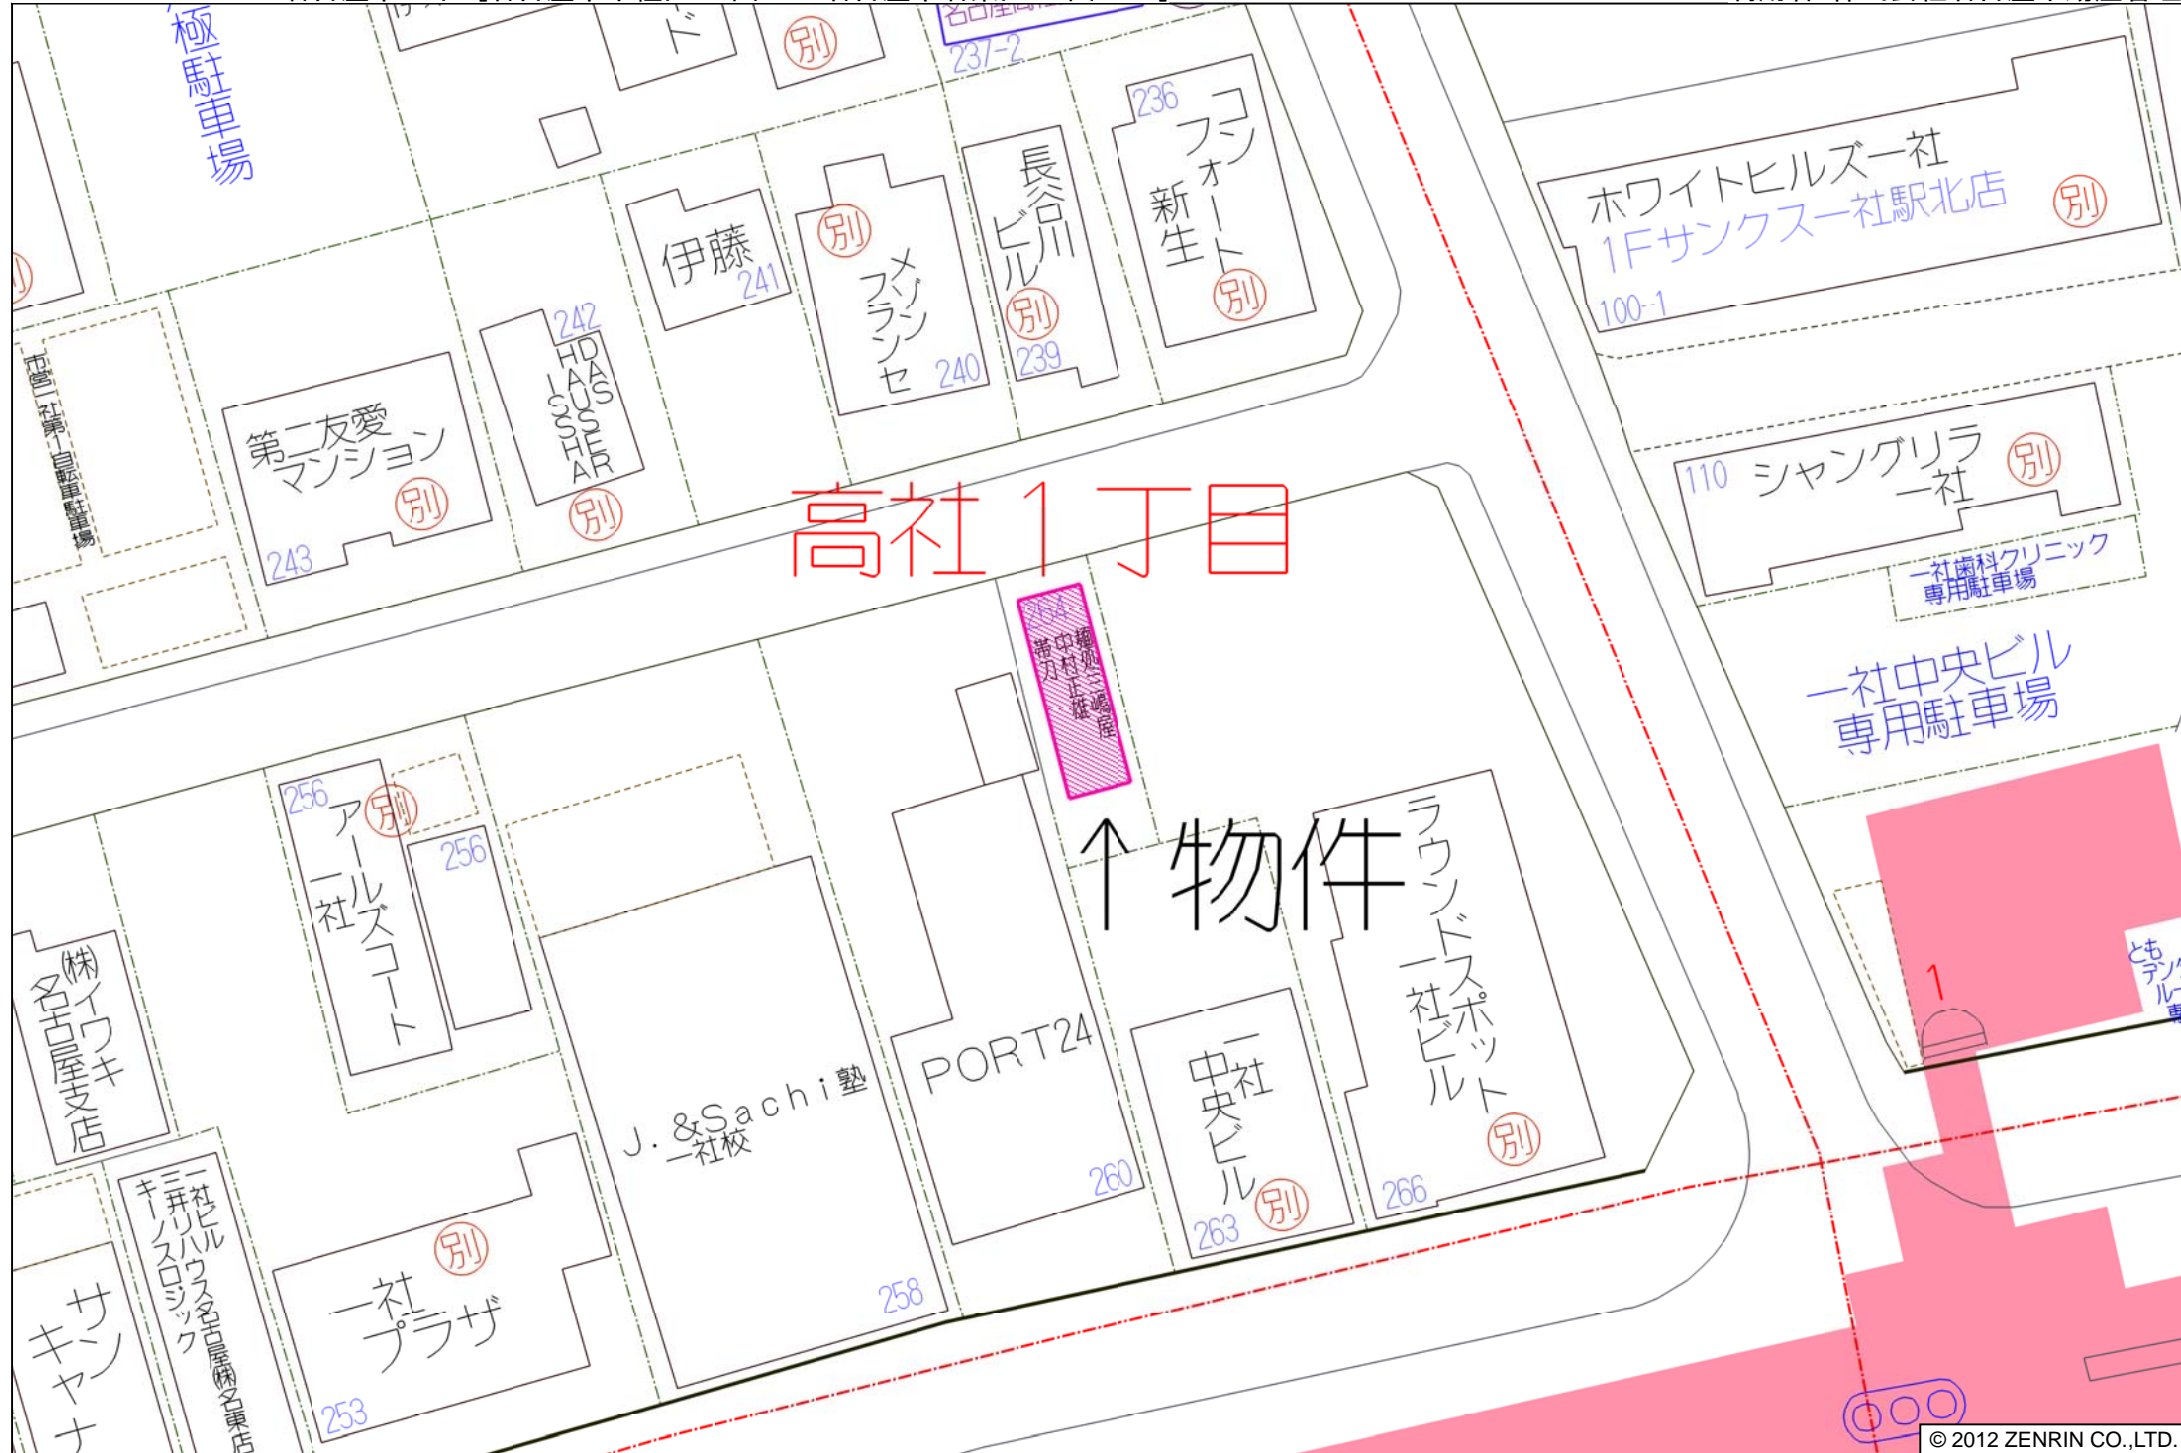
極駐車場

別

237-2

236 コフンフォート 新生 別

長谷川ビル 別 239

メゾンフランセ 別 240

伊藤 241

ホワイトヒルズ一社
1Fサンクス一社駅北店 別
100-1

市営一社第一自転車駐車場

第二友愛マンション 別 243

242 HAUS SHARE ASSIA 別

高社1丁目

110 シャングリラ一社 別

一社歯科クリニック専用駐車場

一社中央ビル専用駐車場

254 中村 三嶋屋 正雄 常刀 堀

↑物件

256 アールズコート一社 別

256

ラウンドスポット一社ビル 別 266

(株)イワキ名古屋支店

J.&Sachi塾一社校

PORT24 260

一社中央ビル 別 263

1

ともデンタル

三井リハウス名古屋東店 キーノスロジック 一社ビル

一社プラザ 別 253

258

サンキャナ

© 2012 ZENRIN CO.,LTD